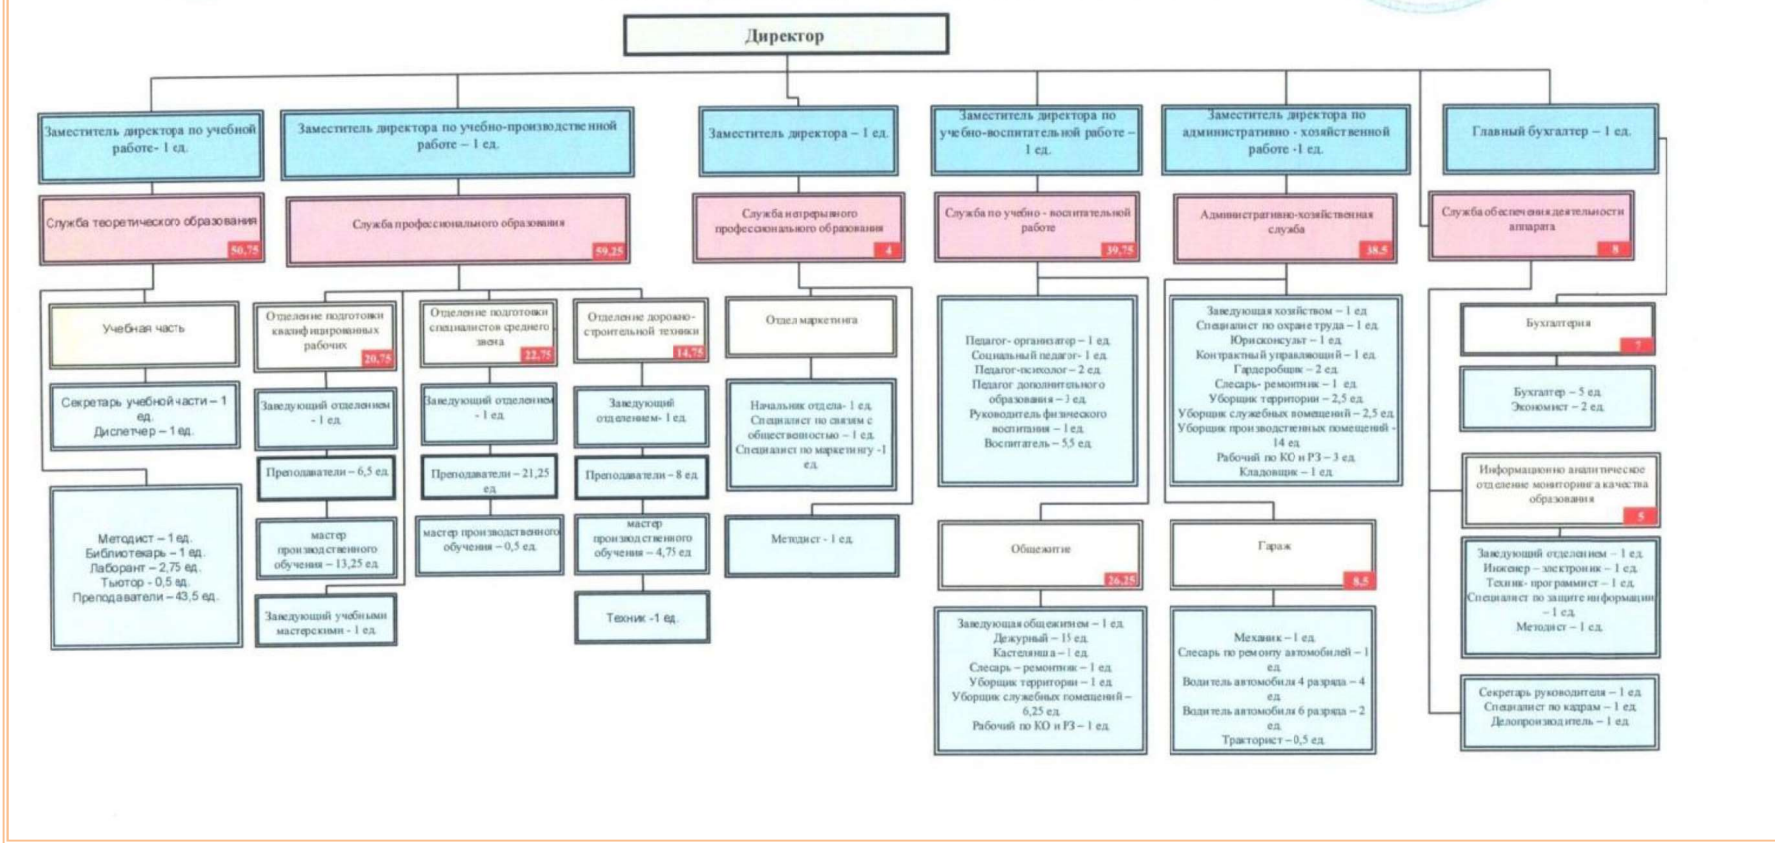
Директор

Заместитель директора по учебной работе- 1 ед.

Заместитель директора по учебно-производственной работе – 1 ед.

Заместитель директора – 1 ед.

Заместитель директора по учебно-воспитательной работе – 1 ед.

Заместитель директора по административно - хозяйственной работе -1 ед.

Главный бухгалтер – 1 ед.

Служба теоретического образования 50,75

Служба профессионального образования 59,25

Служба непрерывного профессионального образования 4

Служба по учебно - воспитательной работе 39,75

Административно-хозяйственная служба 38,5

Служба обеспечения деятельности аппарата 8

Учебная часть

Секретарь учебной части – 1 ед. Диспетчер – 1 ед.

Методист – 1 ед. Библиотекарь – 1 ед. Лаборант – 2,75 ед. Тьютор - 0,5 ед. Преподаватели – 43,5 ед.

Отделение подготовки квалифицированных рабочих 20,75

Заведующий отделением - 1 ед.

Преподаватели – 6,5 ед.

мастер производственного обучения – 13,25 ед.

Заведующий учебными мастерскими - 1 ед.

Отделение подготовки специалистов среднего звена 22,75

Заведующий отделением - 1 ед.

Преподаватели – 21,25 ед.

мастер производственного обучения – 0,5 ед.

Отделение дорожно-строительной техники 14,75

Заведующий отделением- 1 ед.

Преподаватели – 8 ед.

мастер производственного обучения – 4,75 ед.

Техник -1 ед.

Отдел маркетинга

Начальник отдела- 1 ед. Специалист по связям с общественностью – 1 ед. Специалист по маркетингу -1 ед.

Методист - 1 ед.

Педагог- организатор – 1 ед. Социальный педагог- 1 ед. Педагог-психолог – 2 ед. Педагог дополнительного образования – 3 ед. Руководитель физического воспитания – 1 ед. Воспитатель – 5,5 ед.

Общежитие 26,25

Заведующая общежитием – 1 ед. Дежурный – 15 ед. Кастелянша – 1 ед. Слесарь – ремонтник – 1 ед. Уборщик территории – 1 ед. Уборщик служебных помещений – 6,25 ед. Рабочий по КО и РЗ – 1 ед.

Заведующая хозяйством – 1 ед. Специалист по охране труда – 1 ед. Юрисконсульт – 1 ед. Контрактный управляющий – 1 ед. Гардеробщик – 2 ед. Слесарь- ремонтник – 1 ед. Уборщик территории – 2,5 ед. Уборщик служебных помещений – 2,5 ед. Уборщик производственных помещений - 14 ед. Рабочий по КО и РЗ – 3 ед. Кладовщик – 1 ед.

Гараж 8,5

Механик – 1 ед. Слесарь по ремонту автомобилей – 1 ед. Водитель автомобиля 4 разряда – 4 ед. Водитель автомобиля 6 разряда – 2 ед. Тракторист – 0,5 ед.

Бухгалтерия 7

Бухгалтер – 5 ед. Экономист – 2 ед.

Информационно аналитическое отделение мониторинга качества образования 5

Заведующий отделением – 1 ед. Инженер – электроник – 1 ед. Техник- программист – 1 ед. Специалист по защите информации – 1 ед. Методист – 1 ед.

Секретарь руководителя – 1 ед. Специалист по кадрам – 1 ед. Делопроизводитель – 1 ед.